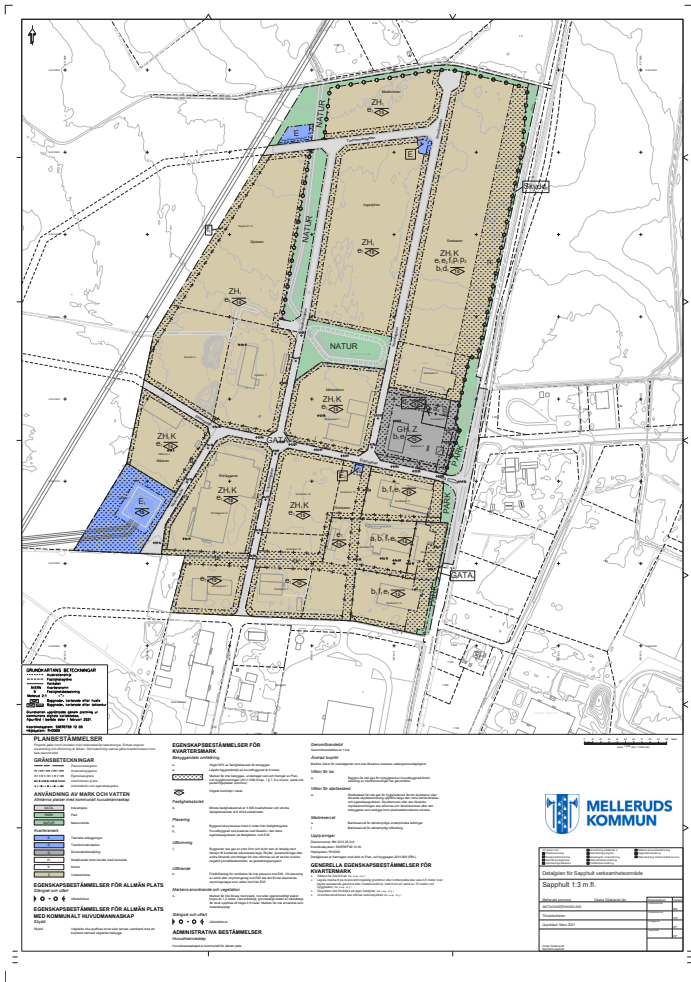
NATUR
ZH$_1$
e$_1$
E
E
Skyddsvall
NATUR
ZH$_1$
e$_1$
ZH,K
e$_1$ e$_2$ f$_1$ P$_1$ P$_2$
b$_1$ d$_1$
ZH$_1$
e$_1$
NATUR
ZH,K
e$_1$
GH,Z
ZH,K
e$_1$
GATA
E
b$_1$ f$_1$ e$_1$
ZH,K
e$_1$
ZH,K
e$_1$
E$_1$
a$_1$ b$_1$ f$_1$ e$_1$
GATA
b$_1$ f$_1$ e$_1$
PARK

GRUNDKARTANS BETECKNINGAR

PLANBESTÄMMELSER
GRÄNSBETECKNINGAR
ANVÄNDNING AV MARK OCH VATTEN
Allmänna platser med kommunalt huvudmannaskap
Kvartersmark
EGENSKAPSBESTÄMMELSER FÖR ALLMÄN PLATS
EGENSKAPSBESTÄMMELSER FÖR ALLMÄN PLATS MED KOMMUNALT HUVUDMANNASKAP
EGENSKAPSBESTÄMMELSER FÖR KVARTERSMARK
ADMINISTRATIVA BESTÄMMELSER
GENERELLA EGENSKAPSBESTÄMMELSER FÖR KVARTERSMARK

MELLERUDS KOMMUN
Detaljplan för Sapphult verksamhetsområde
Sapphult 1:3 m.fl.